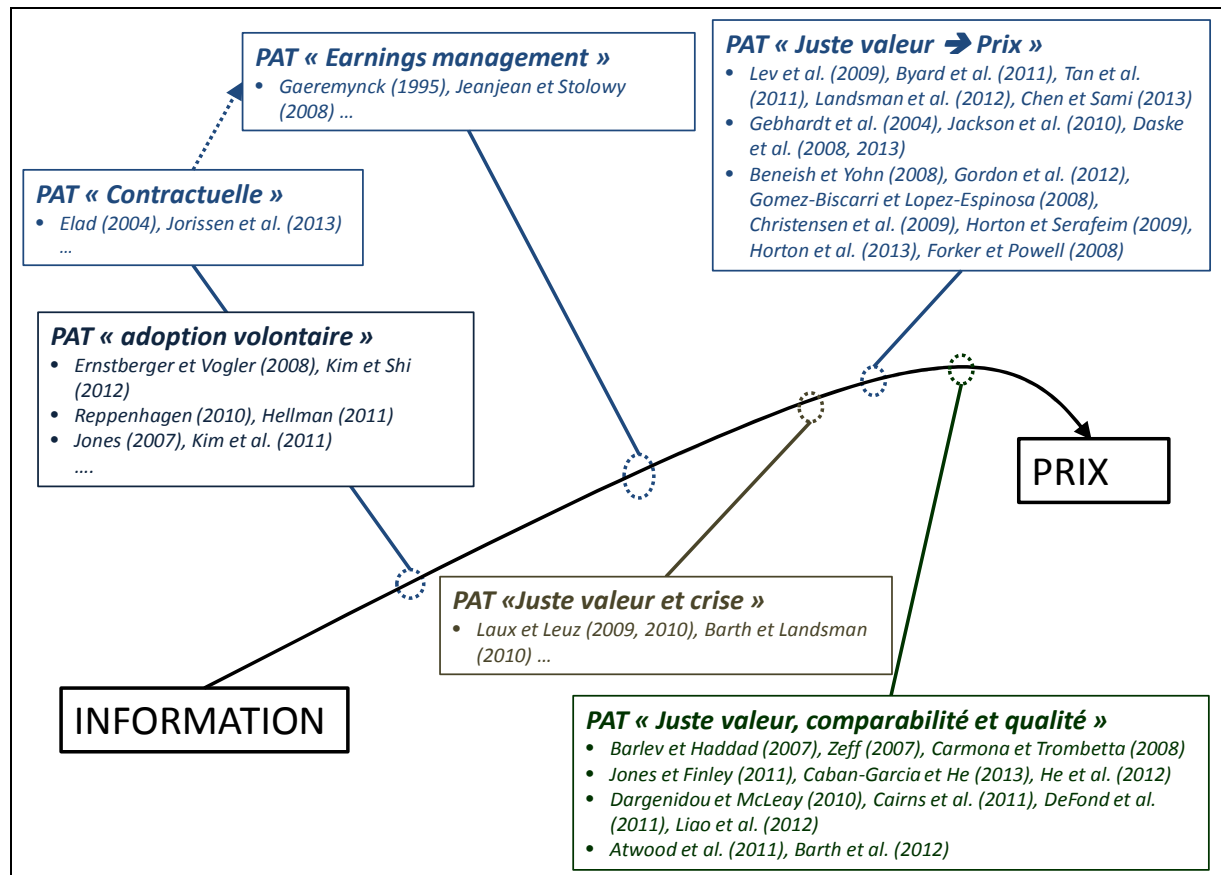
PAT « Earnings management »
- Gaeremynck (1995), Jeanjean et Stolowy (2008) …

PAT « Juste valeur ➔ Prix »
- Lev et al. (2009), Byard et al. (2011), Tan et al. (2011), Landsman et al. (2012), Chen et Sami (2013)
- Gebhardt et al. (2004), Jackson et al. (2010), Daske et al. (2008, 2013)
- Beneish et Yohn (2008), Gordon et al. (2012), Gomez-Biscarri et Lopez-Espinosa (2008), Christensen et al. (2009), Horton et Serafeim (2009), Horton et al. (2013), Forker et Powell (2008)

PAT « Contractuelle »
- Elad (2004), Jorissen et al. (2013) …

PAT « adoption volontaire »
- Ernstberger et Vogler (2008), Kim et Shi (2012)
- Reppenhagen (2010), Hellman (2011)
- Jones (2007), Kim et al. (2011) ….

PRIX

PAT «Juste valeur et crise »
- Laux et Leuz (2009, 2010), Barth et Landsman (2010) …

INFORMATION

PAT « Juste valeur, comparabilité et qualité »
- Barlev et Haddad (2007), Zeff (2007), Carmona et Trombetta (2008)
- Jones et Finley (2011), Caban-Garcia et He (2013), He et al. (2012)
- Dargenidou et McLeay (2010), Cairns et al. (2011), DeFond et al. (2011), Liao et al. (2012)
- Atwood et al. (2011), Barth et al. (2012)